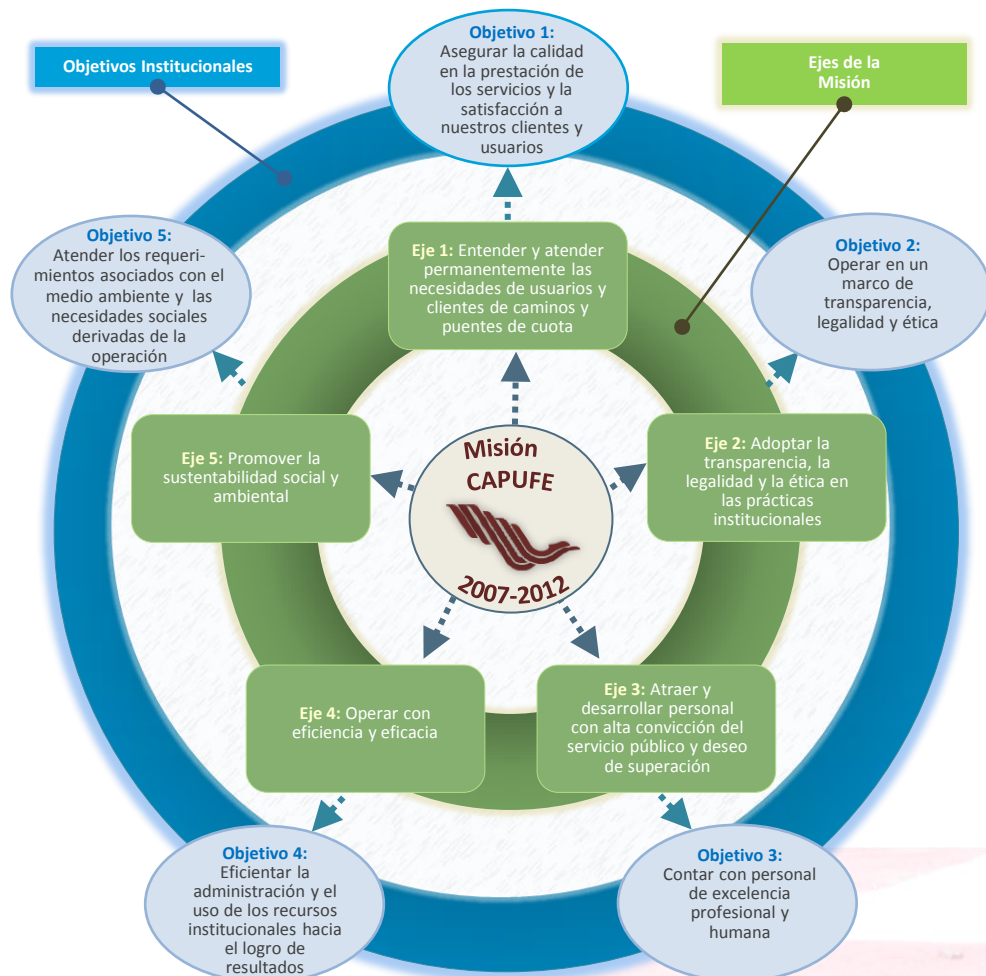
Objetivos Institucionales

Objetivo 1:
Asegurar la calidad en la prestación de los servicios y la satisfacción a nuestros clientes y usuarios

Ejes de la Misión

Objetivo 5:
Atender los requerimientos asociados con el medio ambiente y las necesidades sociales derivadas de la operación

Eje 1: Entender y atender permanentemente las necesidades de usuarios y clientes de caminos y puentes de cuota

Objetivo 2:
Operar en un marco de transparencia, legalidad y ética

Eje 5: Promover la sustentabilidad social y ambiental

Misión CAPUFE

2007-2012

Eje 2: Adoptar la transparencia, la legalidad y la ética en las prácticas institucionales

Eje 4: Operar con eficiencia y eficacia

Eje 3: Atraer y desarrollar personal con alta convicción del servicio público y deseo de superación

Objetivo 4:
Eficientar la administración y el uso de los recursos institucionales hacia el logro de resultados

Objetivo 3:
Contar con personal de excelencia profesional y humana